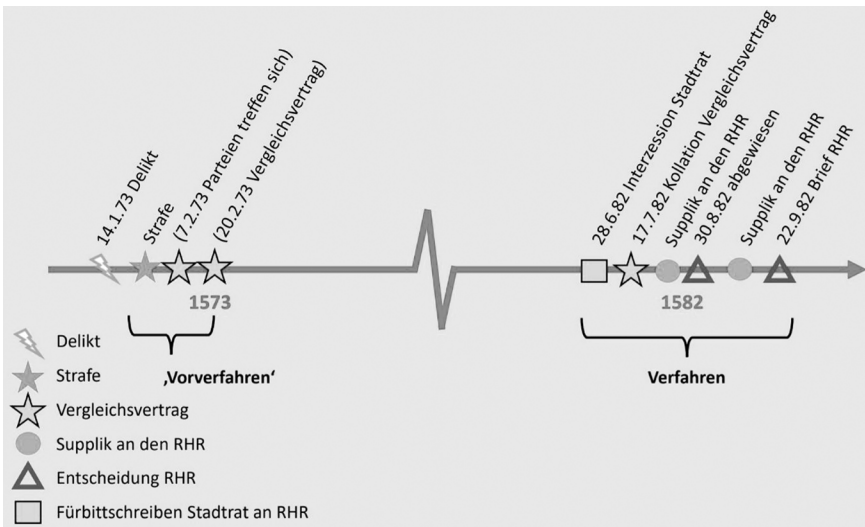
14.1.73 Delikt
Strafe
(7.2.73 Parteien treffen sich)
(20.2.73 Vergleichsvertrag)
28.6.82 Interzession Stadtrat
17.7.82 Kollation Vergleichsvertrag
Supplik an den RHR
30.8.82 abgewiesen
Supplik an den RHR
22.9.82 Brief RHR

1573
1582

‚Vorverfahren'
Verfahren

Delikt
Strafe
Vergleichsvertrag
Supplik an den RHR
Entscheidung RHR
Fürbittschreiben Stadtrat an RHR